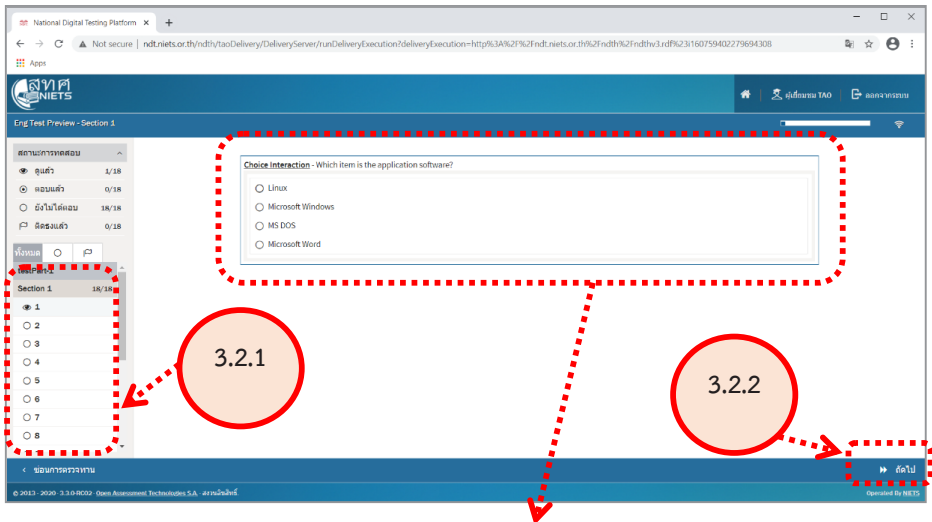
National Digital Testing Platform ×   +

Not secure | ndt.niets.or.th/ndth/taoDelivery/DeliveryServer/runDeliveryExecution?deliveryExecution=http%3A%2F%2Fndt.niets.or.th%2Fndth%2Fndthv3.rdf%23i160759402279694308

Apps

สทศ NIETS

คู่มือระบบ TAO   ออกจากระบบ

Eng Test Preview - Section 1

สถานะการทดสอบ
ดูแล้ว 1/18
ตอบแล้ว 0/18
ยังไม่ได้ตอบ 18/18
ติดธงแล้ว 0/18

ทั้งหมด

TestPart-1
Section 1 18/18
1
2
3
4
5
6
7
8

Choice Interaction - Which item is the application software?

Linux
Microsoft Windows
MS DOS
Microsoft Word

3.2.1

3.2.2

ซ่อนการตรวจทาน

ถัดไป

© 2013 - 2020 · 3.3.0-RC02 · Open Assessment Technologies S.A. · สงวนลิขสิทธิ์

Operated By NIETS